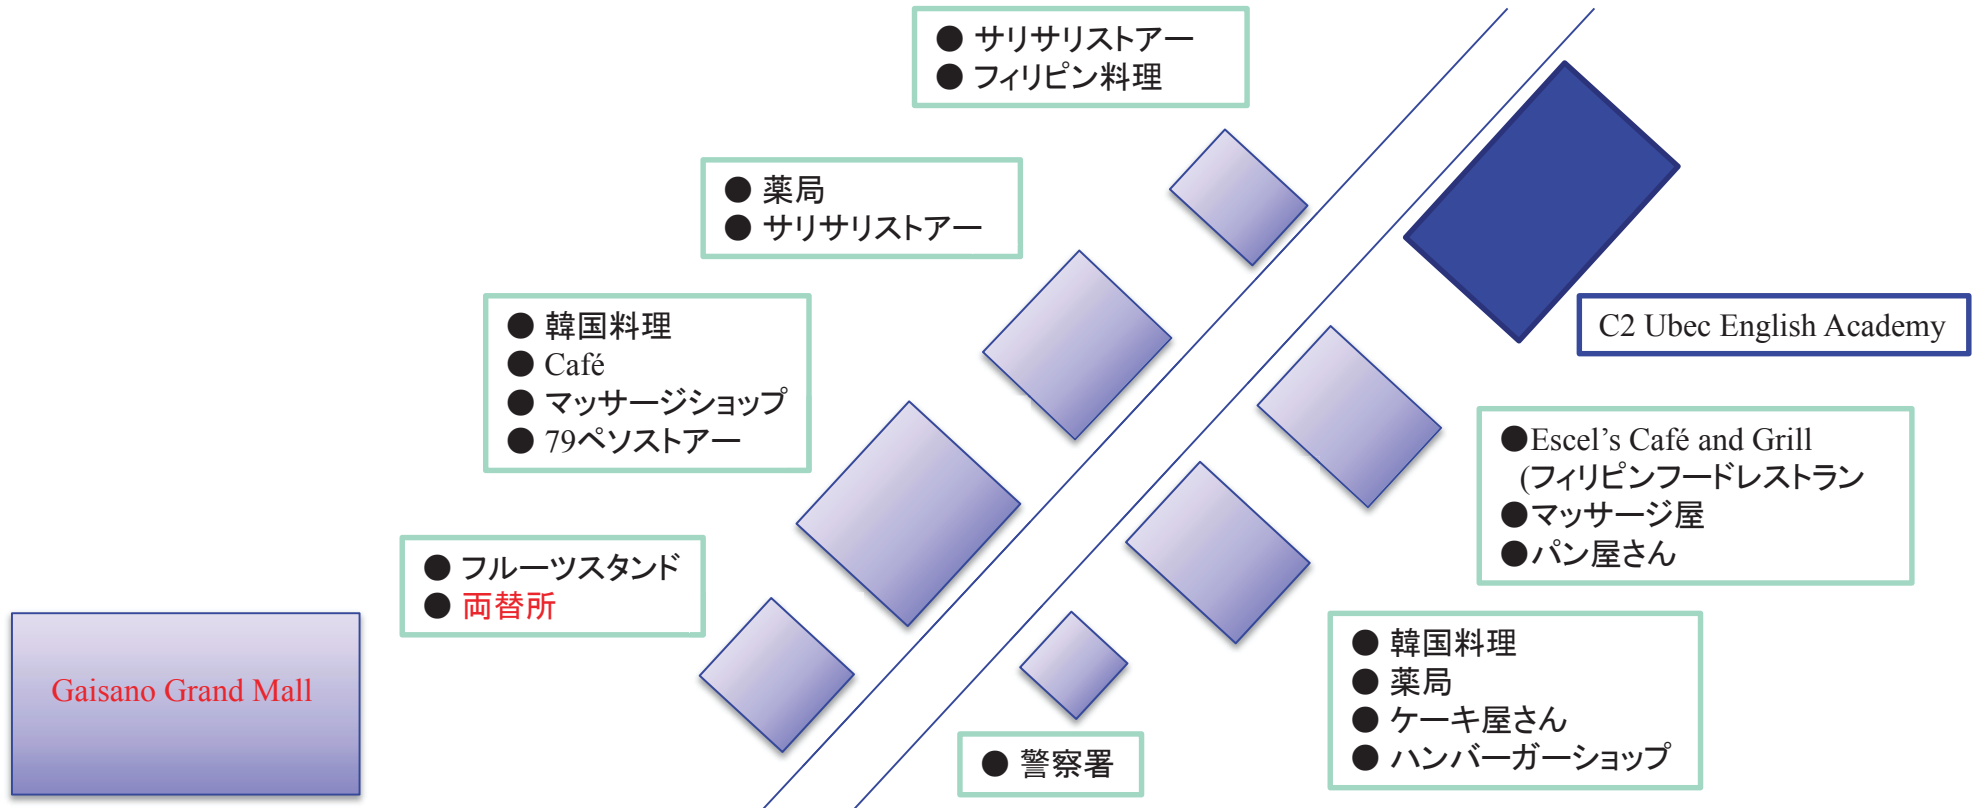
● サリサリストアー
● フィリピン料理

● 薬局
● サリサリストアー

C2 Ubec English Academy

● 韓国料理
● Café
● マッサージショップ
● 79ペソストアー

●Escel's Café and Grill (フィリピンフードレストラン
●マッサージ屋
●パン屋さん

● フルーツスタンド
● 両替所

Gaisano Grand Mall

● 韓国料理
● 薬局
● ケーキ屋さん
● ハンバーガーショップ

● 警察署